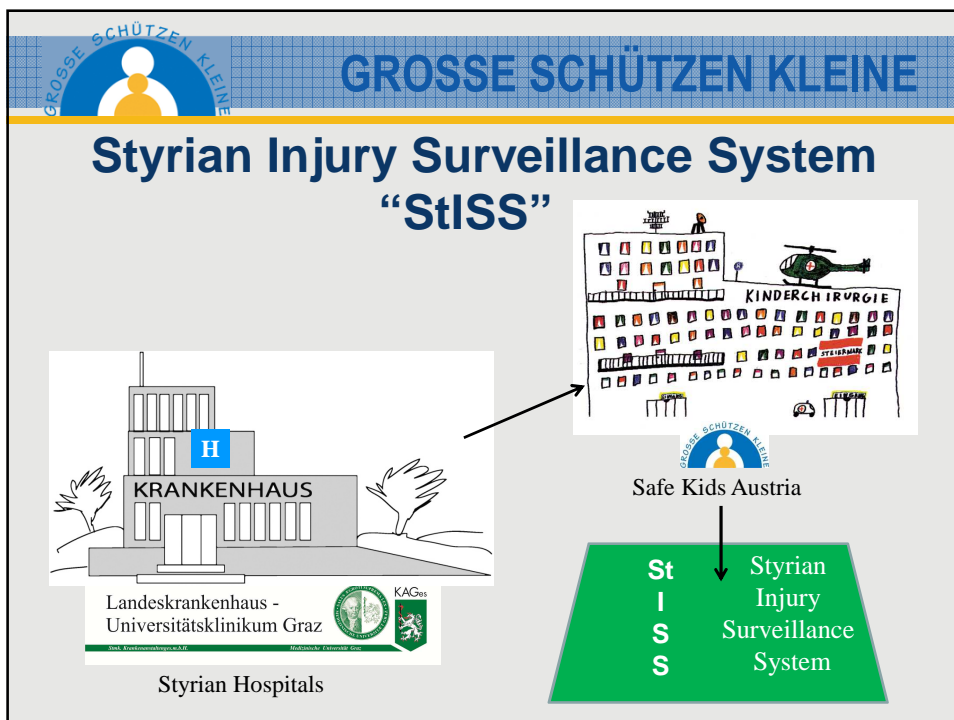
GROSSE SCHÜTZEN KLEINE

GROSSE SCHÜTZEN KLEINE

Styrian Injury Surveillance System
"StISS"

KINDERCHIRURGIE

STEIERMARK

GROSSE SCHÜTZEN KLEINE

Safe Kids Austria

H

KRANKENHAUS

Landeskrankenhaus - Universitätsklinikum Graz

KAGes

Stmk. Krankenanstaltenges.m.b.H.

Medizinische Universität Graz

Styrian Hospitals

St
I
S
S

Styrian
Injury
Surveillance
System